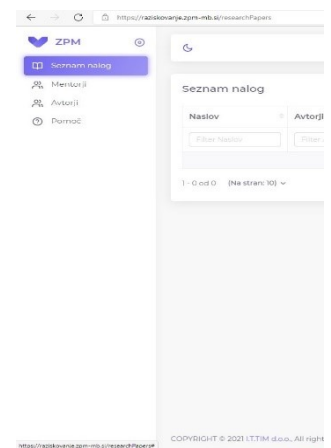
https://raziskovanje.zpm-mb.si/researchPapers

ZPM

Seznam nalog
Mentorji
Avtorji
Pomoč

Seznam nalog

| Naslov | Avtorji |
|---|---|
| Filter Naslov | Filter |

1 - 0 od 0 (Na stran: 10)

https://raziskovanje.zpm-mb.si/researchPapers#

COPYRIGHT © 2021 I.T.TIM d.o.o., All right